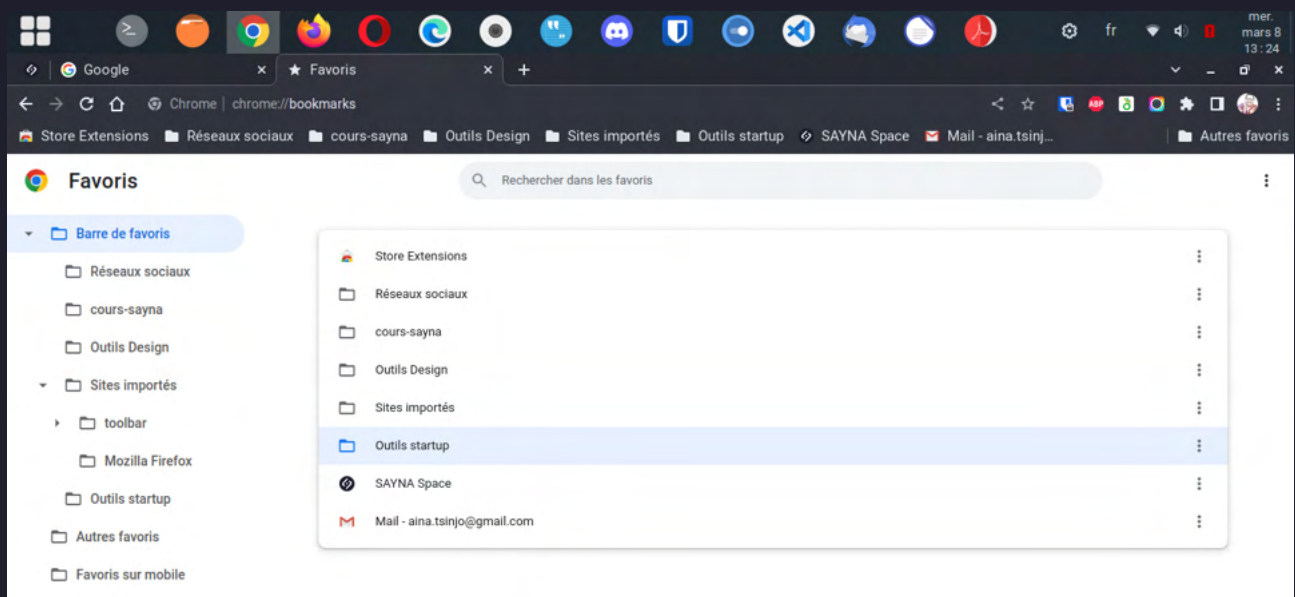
fr

mer.
mars 8
13 : 24

Google
Favoris
+

Chrome | chrome://bookmarks

ABP

Store Extensions
Réseaux sociaux
cours-sayna
Outils Design
Sites importés
Outils startup
SAYNA Space
Mail - aina.tsinj...
Autres favoris

Favoris

Rechercher dans les favoris

Barre de favoris
Réseaux sociaux
cours-sayna
Outils Design
Sites importés
toolbar
Mozilla Firefox
Outils startup
Autres favoris
Favoris sur mobile

Store Extensions
Réseaux sociaux
cours-sayna
Outils Design
Sites importés
Outils startup
SAYNA Space
Mail - aina.tsinjo@gmail.com